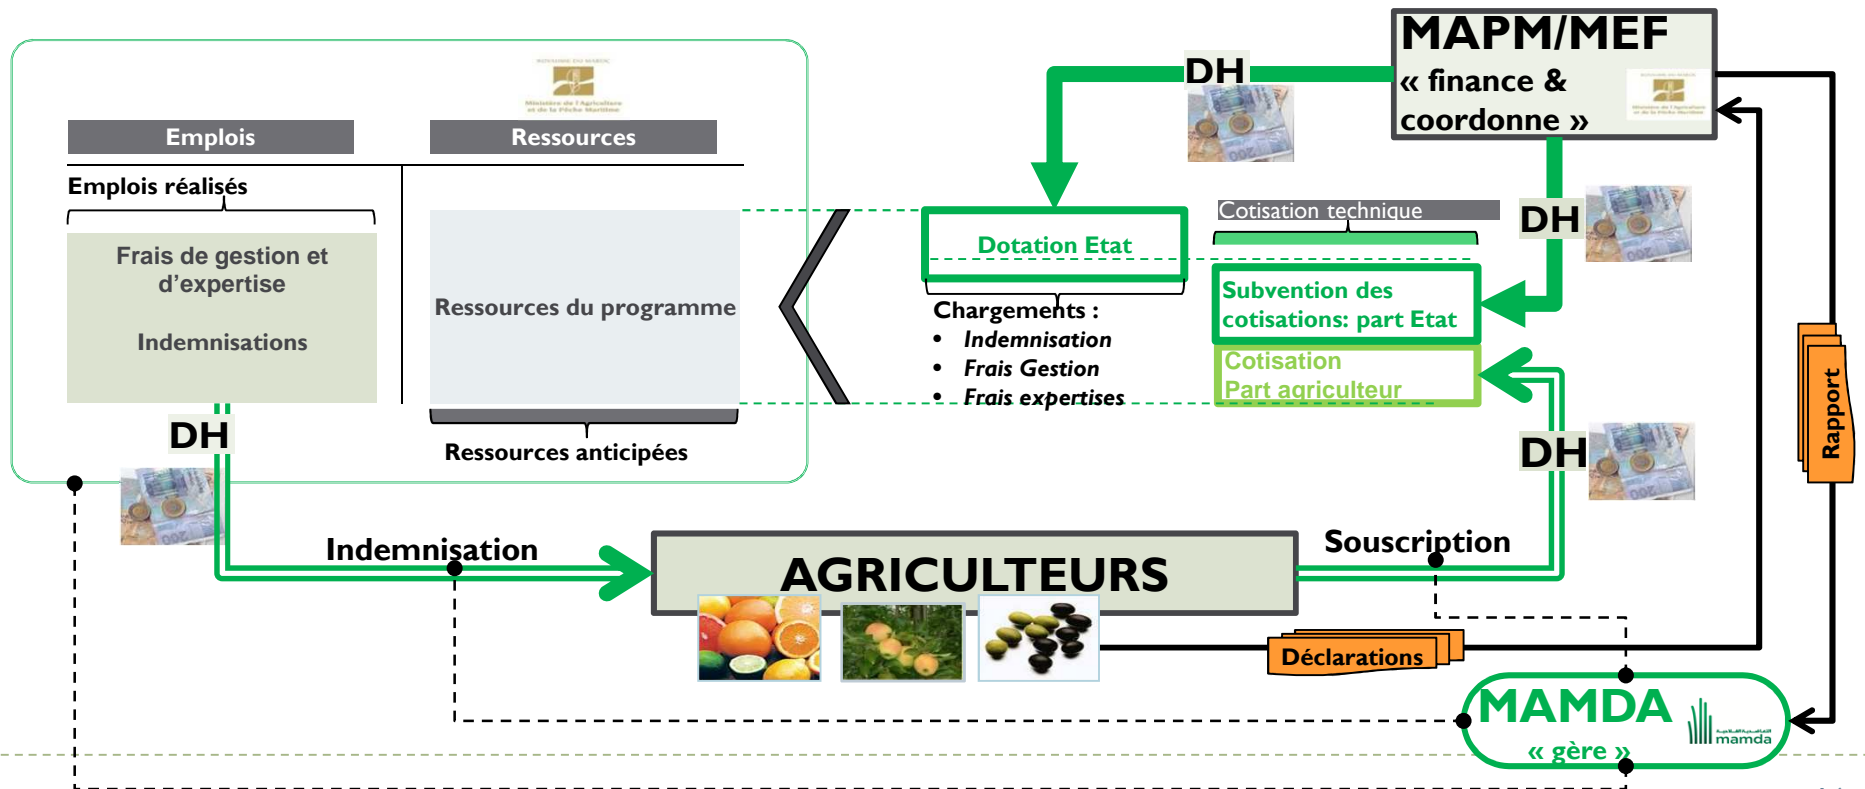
MAPM/MEF
« finance & coordonne »

DH

Emplois

Ressources

Emplois réalisés

Frais de gestion et d'expertise

Indemnisations

Ressources du programme

Ressources anticipées

DH

Dotation Etat

Cotisation technique

DH

Chargements :
• Indemnisation
• Frais Gestion
• Frais expertises

Subvention des cotisations: part Etat

Cotisation Part agriculteur

DH

Rapport

Indemnisation

AGRICULTEURS

Souscription

Déclarations

MAMDA
« gère »

mamda